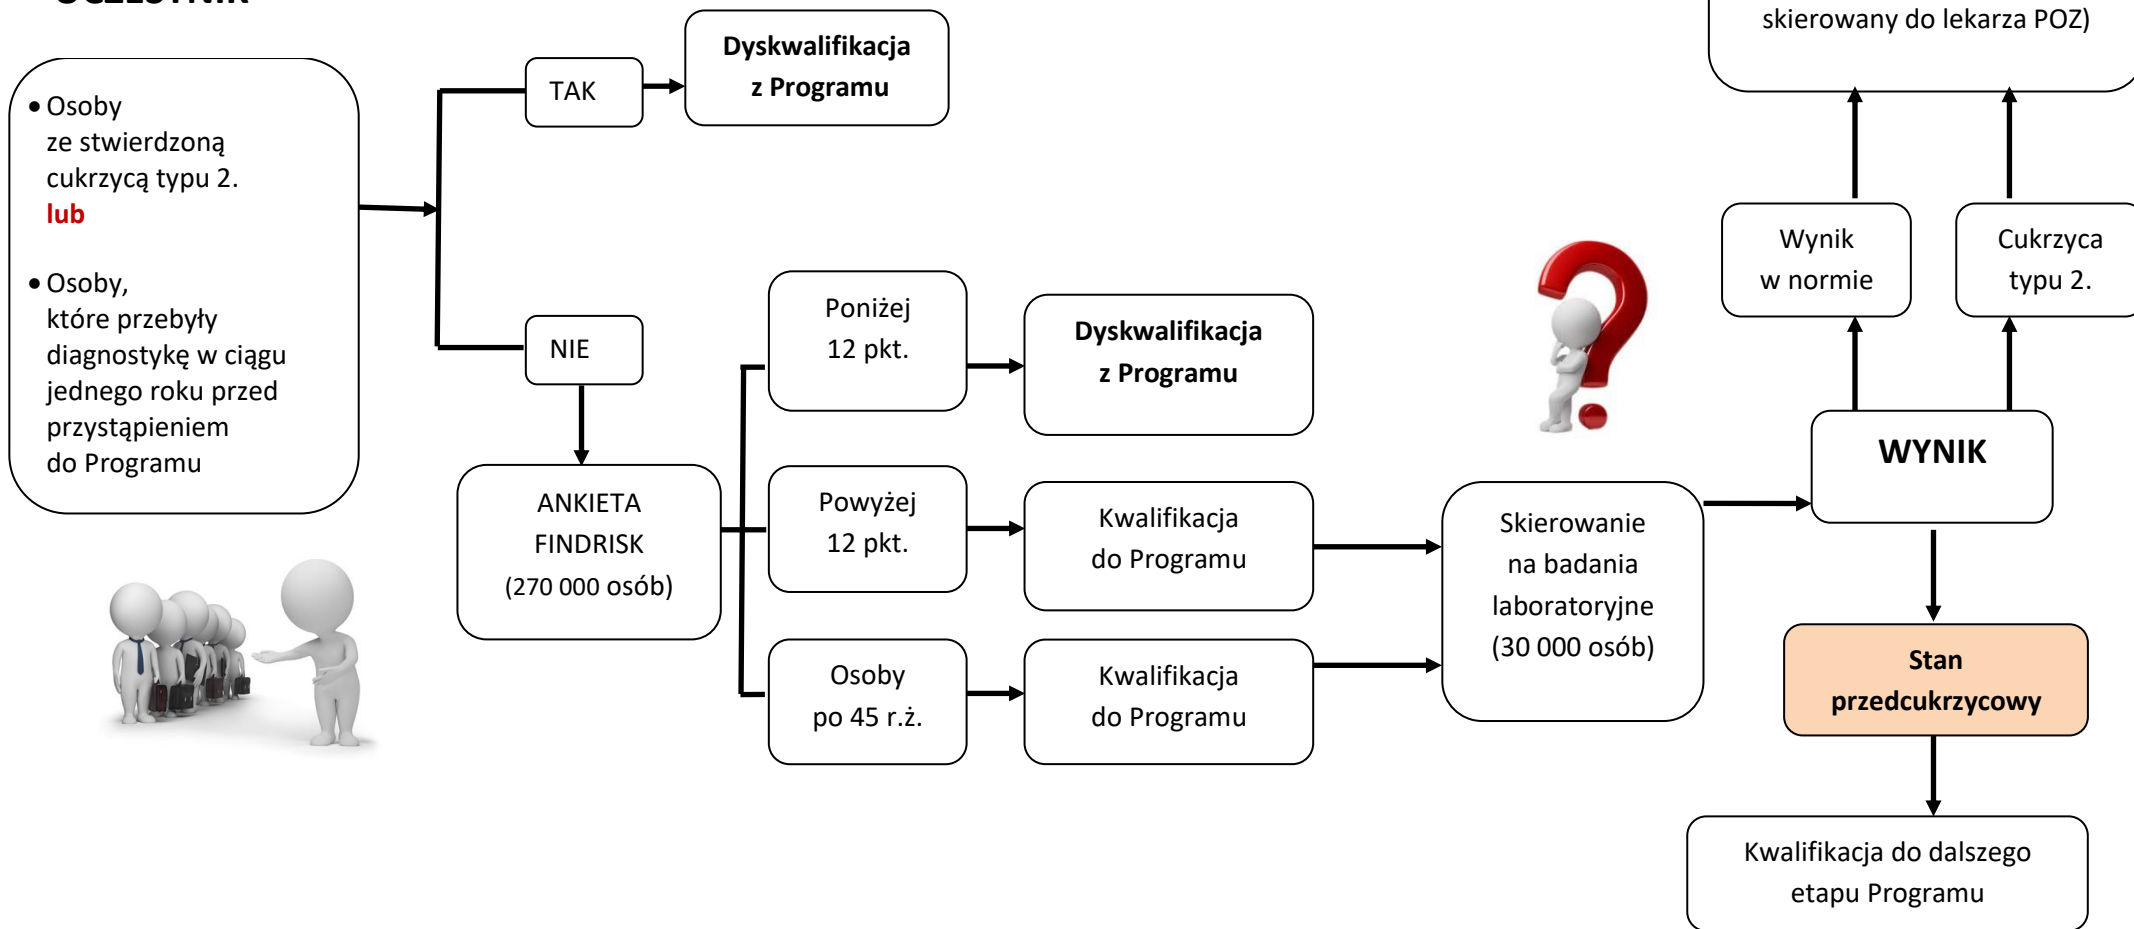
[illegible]

skierowany do lekarza POZ)

• Osoby ze stwierdzoną cukrzycą typu 2.
lub

• Osoby, które przebyły diagnostykę w ciągu jednego roku przed przystąpieniem do Programu

TAK

Dyskwalifikacja z Programu

NIE

ANKIETA FINDRISK (270 000 osób)

Poniżej 12 pkt.

Dyskwalifikacja z Programu

Powyżej 12 pkt.

Kwalifikacja do Programu

Osoby po 45 r.ż.

Kwalifikacja do Programu

Skierowanie na badania laboratoryjne (30 000 osób)

WYNIK

Wynik w normie

Cukrzyca typu 2.

Stan przedcukrzycowy

Kwalifikacja do dalszego etapu Programu